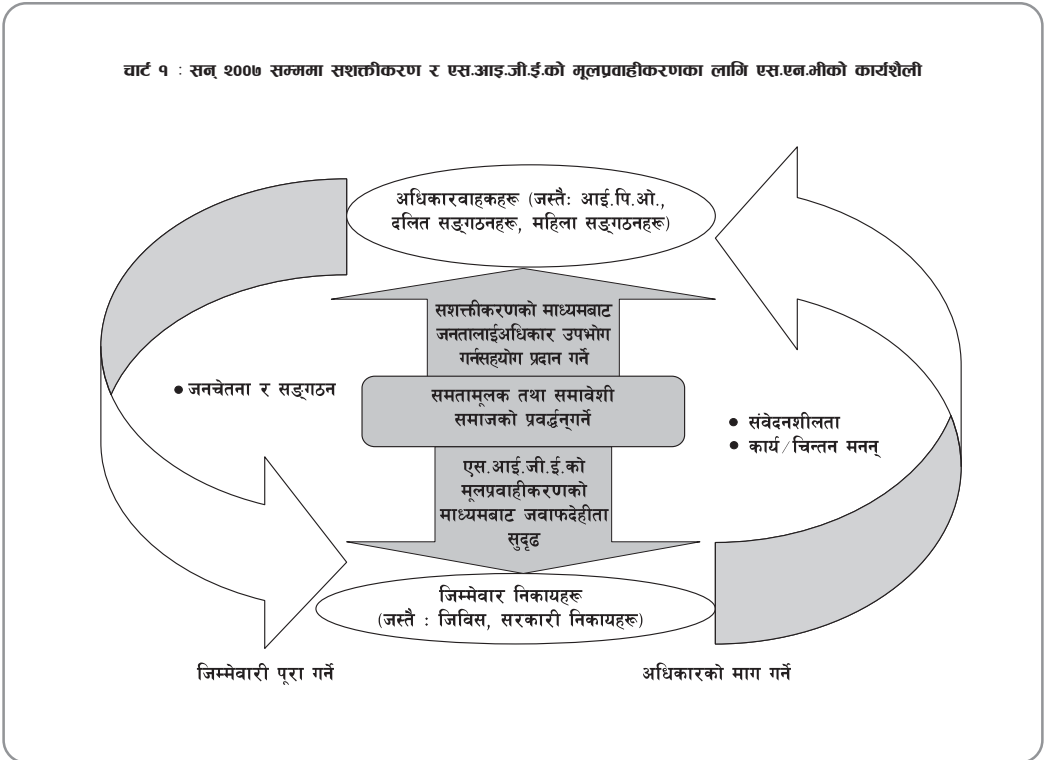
चार्ट १ : सन् २००७ सम्ममा सशक्तीकरण र एस.आइ.जी.ई.को मूलप्रवाहीकरणका लागि एस.एन.भीको कार्यशैली

अधिकारवाहकहरू (जस्तैः आई.पि.ओ., दलित सङ्गठनहरू, महिला सङ्गठनहरू)

सशक्तीकरणको माध्यमबाट जनतालाईअधिकार उपभोग गर्नसहयोग प्रदान गर्ने

• जनचेतना र सङ्गठन

समतामूलक तथा समावेशी समाजको प्रवर्द्धन्गर्ने

• संवेदनशीलता
• कार्य/चिन्तन मनन्

एस.आई.जी.ई.को मूलप्रवाहीकरणको माध्यमबाट जवाफदेहीता सुदृढ

जिम्मेवार निकायहरू (जस्तै : जिविस, सरकारी निकायहरू)

जिम्मेवारी पूरा गर्ने

अधिकारको माग गर्ने